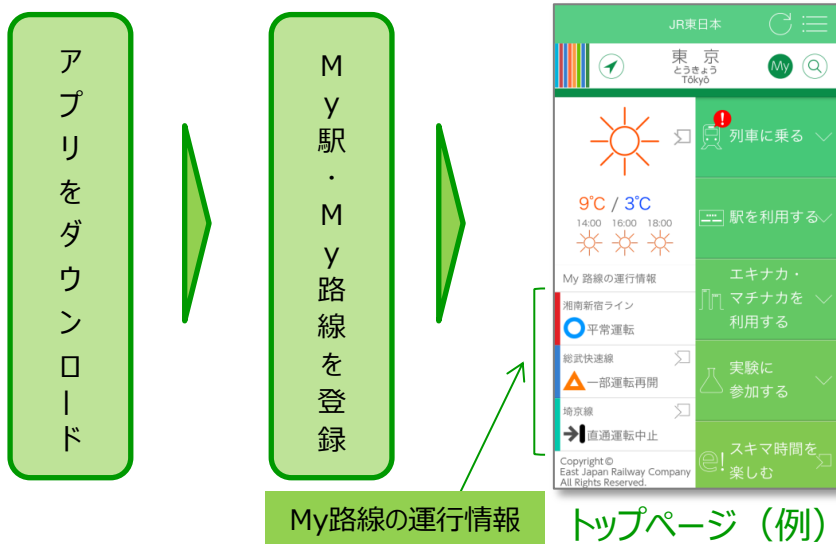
アプリをダウンロード

My駅・My路線を登録

JR東日本

東 京
とうきょう
Tōkyō

My

9℃ / 3℃
14:00 16:00 18:00

列車に乗る

駅を利用する

エキナカ・マチナカを利用する

実験に参加する

スキマ時間を楽しむ

My 路線の運行情報

湘南新宿ライン
平常運転

総武快速線
一部運転再開

埼京線
直通運転中止

Copyright © East Japan Railway Company All Rights Reserved.

My路線の運行情報

トップページ（例）